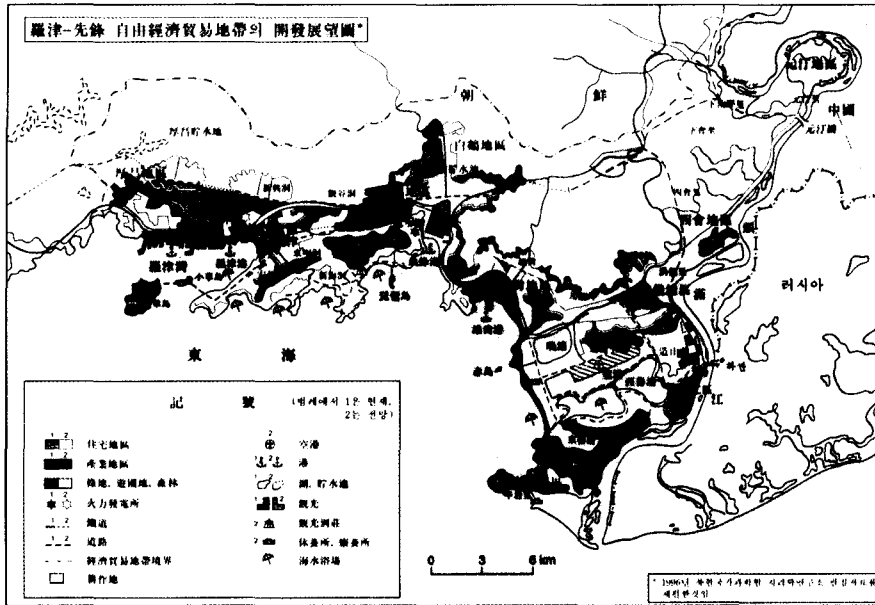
羅津-先鋒 自由經濟貿易地帶의 開發展望圖*

朝

鮮

中國

러시아

東

海

白鶴地區

羅津灣

豆

江

記 號 (범례에서 1은 현재, 2는 전망)

1 2 住宅地區

1 2 産業地區

1 2 綠地, 遊園地, 森林

1 2 火力發電所

1 2 鐵道

1 2 道路

經濟貿易地帶境界

耕作地

2 空港

1 2 港

湖, 貯水池

1 2 觀光

2 觀光洞苑

2 休養所, 療養所

海水浴場

0 3 6 km

* 1996년 북한 국가과학원 지리학연구소 연구자료 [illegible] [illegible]